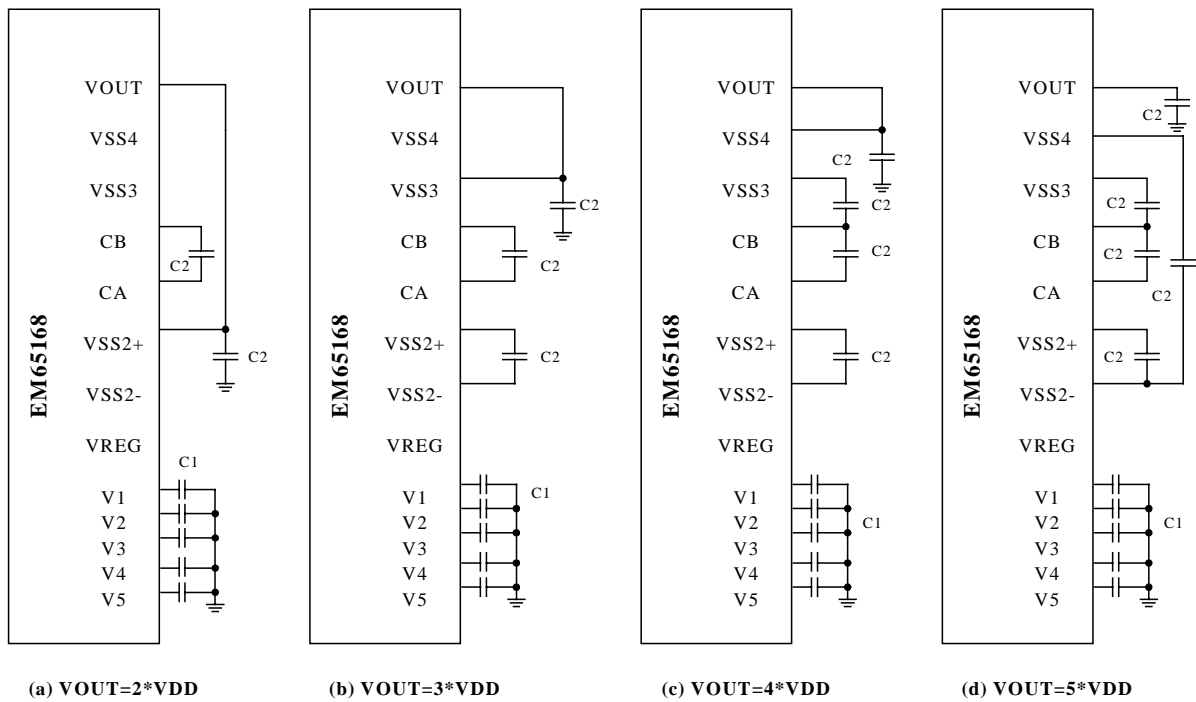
EM65168
VOUT
VSS4
VSS3
CB
CA
VSS2+
VSS2-
VREG
V1
V2
V3
V4
V5
C2
C2
C1

(a) VOUT=2*VDD

EM65168
VOUT
VSS4
VSS3
CB
CA
VSS2+
VSS2-
VREG
V1
V2
V3
V4
V5
C2
C2
C2
C1

(b) VOUT=3*VDD

EM65168
VOUT
VSS4
VSS3
CB
CA
VSS2+
VSS2-
VREG
V1
V2
V3
V4
V5
C2
C2
C2
C2
C1

(c) VOUT=4*VDD

EM65168
VOUT
VSS4
VSS3
CB
CA
VSS2+
VSS2-
VREG
V1
V2
V3
V4
V5
C2
C2
C2
C2
C2
C1

(d) VOUT=5*VDD